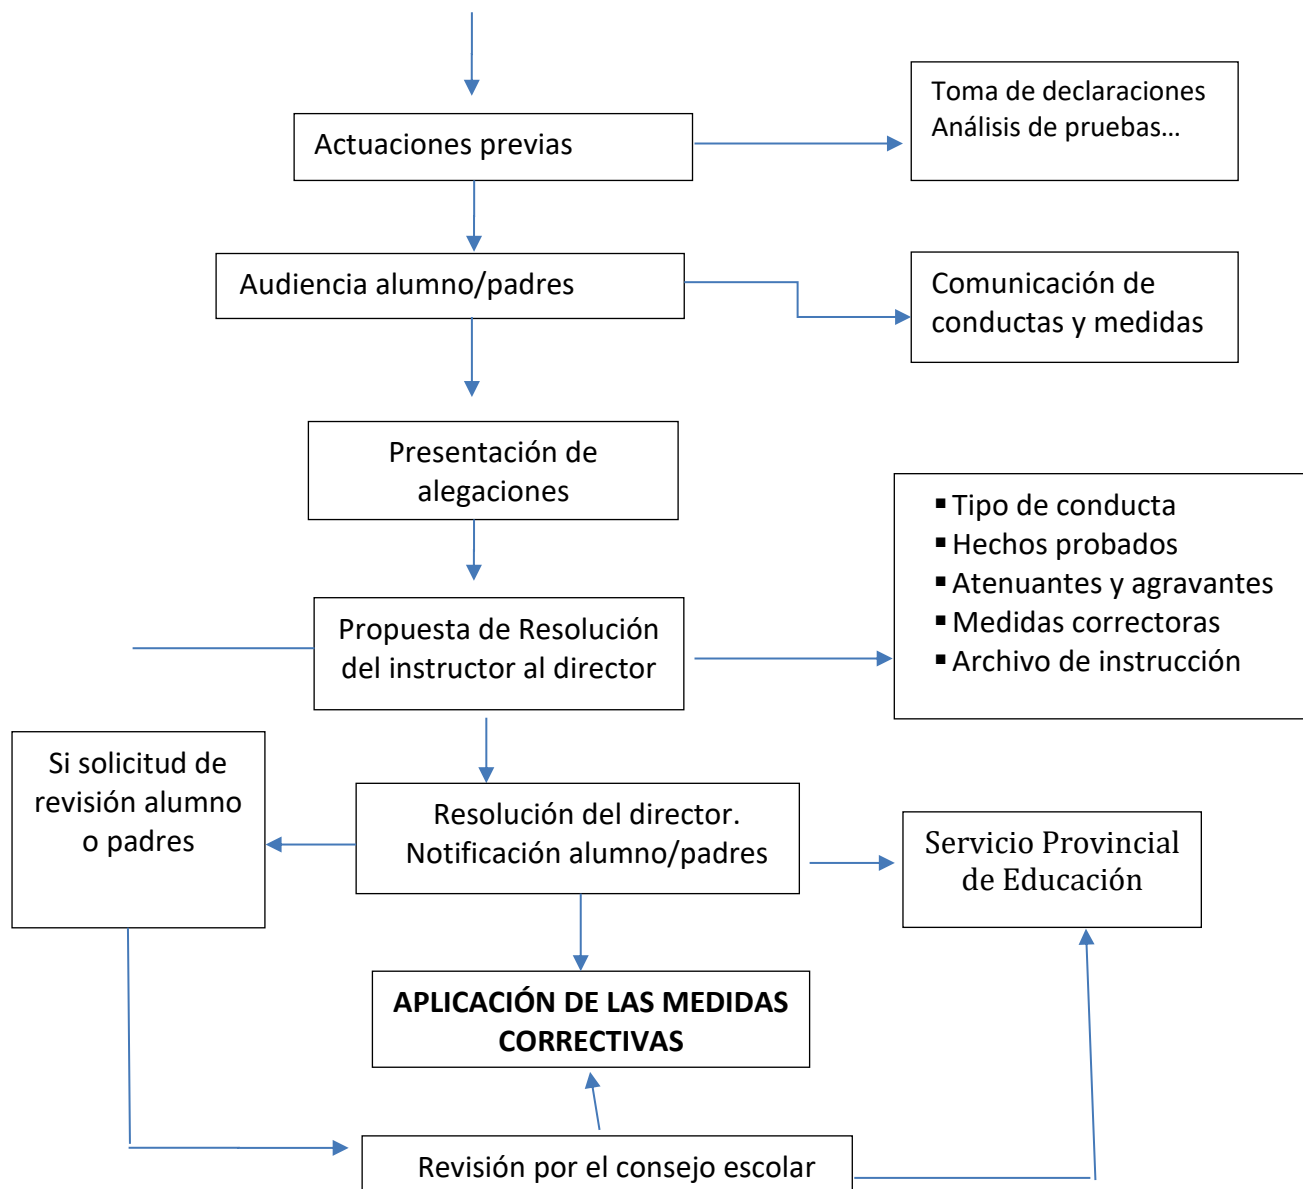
Actuaciones previas

Toma de declaraciones
Análisis de pruebas…

Audiencia alumno/padres

Comunicación de conductas y medidas

Presentación de alegaciones

Propuesta de Resolución del instructor al director

- Tipo de conducta
- Hechos probados
- Atenuantes y agravantes
- Medidas correctoras
- Archivo de instrucción

Si solicitud de revisión alumno o padres

Resolución del director. Notificación alumno/padres

Servicio Provincial de Educación

**APLICACIÓN DE LAS MEDIDAS CORRECTIVAS**

Revisión por el consejo escolar